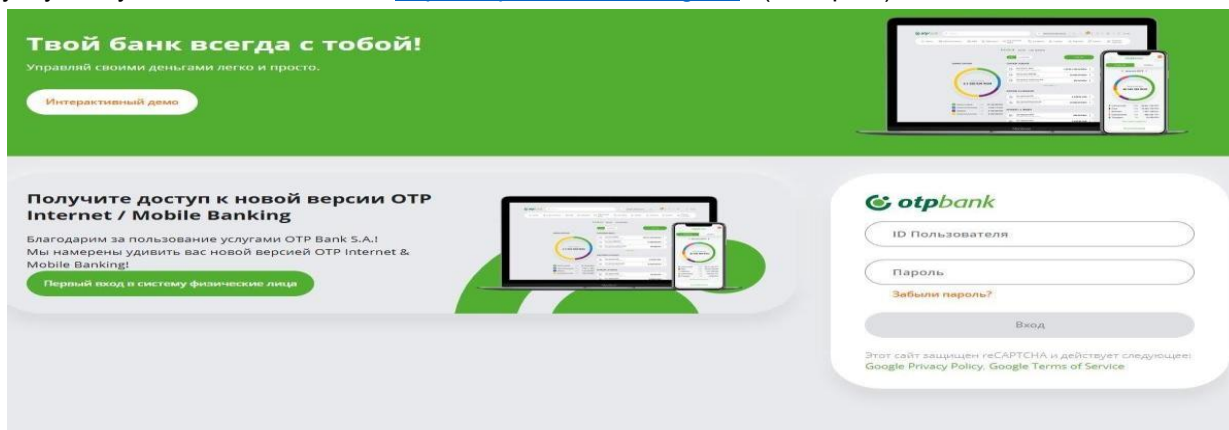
Твой банк всегда с тобой!
Управляй своими деньгами легко и просто.

Интерактивный демо

Получите доступ к новой версии OTP Internet / Mobile Banking

Благодарим за пользование услугами OTP Bank S.A.! Мы намерены удивить вас новой версией OTP Internet & Mobile Banking!

Первый вход в систему физические лица

otpbank

ID Пользователя

Пароль

Забыли пароль?

Вход

Этот сайт защищен reCAPTCHA и действует следующее: Google Privacy Policy, Google Terms of Service